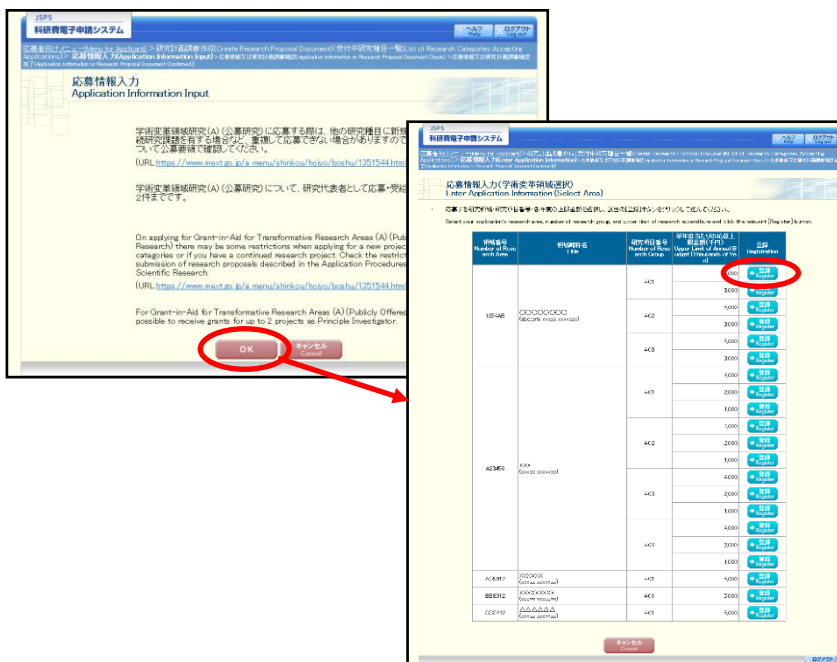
JSPS
科研費電子申請システム

ヘルプ Help
ログアウト Log out

応募者向けメニュー(Menu for Applicant) > 研究計画調書作成(Create Research Proposal Document)(受付中研究種目一覧(List of Research Categories Accepting Applications)) > 応募情報入力(Application Information Input) > 応募情報又は研究計画調書確認(Application Information or Research Proposal Document Check) > 応募情報又は研究計画調書確定(Application Information or Research Proposal Document Confirmed)

応募情報入力
Application Information Input

学術変革領域研究(A)(公募研究)に応募する際は、他の研究種目に新規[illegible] 継続研究課題を有する場合など、重複して応募できない場合がありますので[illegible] ついて公募要領で確認してください。

(URL:https://www.mext.go.jp/a_menu/shinkou/hojyo/boshu/1351544.htm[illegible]

学術変革領域研究(A)(公募研究)について、研究代表者として応募・受給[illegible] 2件までです。

On applying for Grant-in-Aid for Transformative Research Areas (A) (Pub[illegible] Research) there may be some restrictions when applying for a new project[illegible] categories or if you have a continued research project. Check the restrict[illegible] submission of research proposals described in the Application Procedures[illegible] Scientific Research.

(URL:https://www.mext.go.jp/a_menu/shinkou/hojyo/boshu/1351544.htm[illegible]

For Grant-in-Aid for Transformative Research Areas (A) (Publicly Offered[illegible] possible to receive grants for up to 2 projects as Principle Investigator.

OK
キャンセル Cancel

JSPS
科研費電子申請システム

ヘルプ Help
ログアウト Log out

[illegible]

応募情報入力(学術変革領域選択)
Enter Application Information (Select Area)

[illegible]

Select your application's research area, number of research group, and upper limit of research expenditure and click the relevant [Register] button.

| 領域番号 Number of Research Area | 領域略称名 Title | 研究項目番号 Number of Research Group | 単年度当たりの応募上限金額(千円) Upper Limit of Annual Budget (Thousands of Yen) | 登録 Registration |
|---|---|---|---|---|
| 1234AB | ○○○○○○○○ ([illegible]) | A01 | 5,000 | 登録 Register |
| | | | 3,000 | 登録 Register |
| | | A02 | 5,000 | 登録 Register |
| | | | 3,000 | 登録 Register |
| | | A03 | 5,000 | 登録 Register |
| | | | 3,000 | 登録 Register |
| A234E6 | ××× ([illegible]) | A01 | 4,000 | 登録 Register |
| | | | 2,000 | 登録 Register |
| | | | 1,000 | 登録 Register |
| | | A02 | 4,000 | 登録 Register |
| | | | 2,000 | 登録 Register |
| | | | 1,000 | 登録 Register |
| | | A03 | 4,000 | 登録 Register |
| | | | 2,000 | 登録 Register |
| | | | 1,000 | 登録 Register |
| | | A04 | 4,000 | 登録 Register |
| | | | 2,000 | 登録 Register |
| | | | 1,000 | 登録 Register |
| AC8912 | ◇◇◇◇◇ ([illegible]) | A01 | 4,000 | 登録 Register |
| BB6912 | ◇◇◇◇◇◇X ([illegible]) | A01 | 3,000 | 登録 Register |
| CCE912 | △△△△△ ([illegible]) | A01 | 5,000 | 登録 Register |

キャンセル Cancel

ログアウト